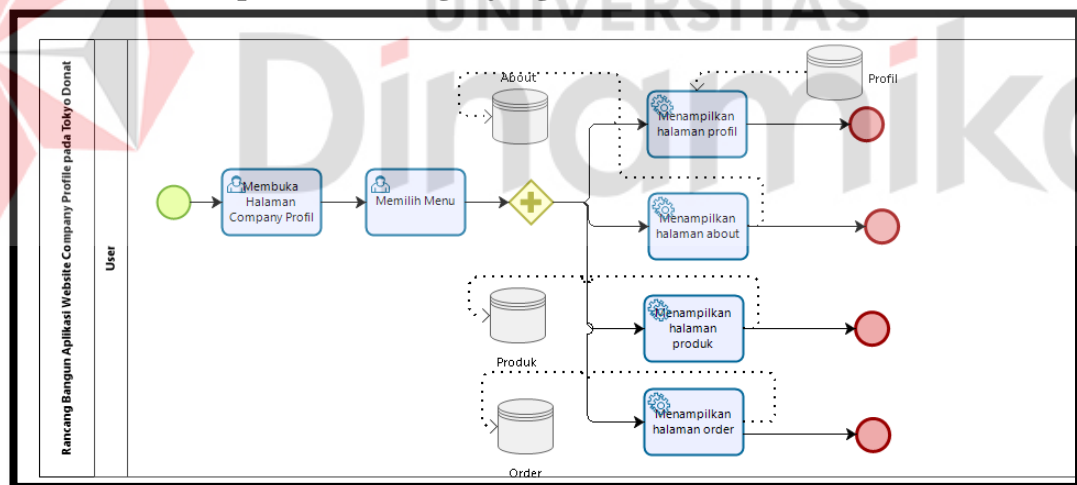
UNIVERSITAS

Dinamika

Rancang Bangun Aplikasi Website Company Profile pada Tokyo Donat

User

Membuka Halaman Company Profil

Memilih Menu

About

Profil

Menampilkan halaman profil

Menampilkan halaman about

Produk

Menampilkan halaman produk

Menampilkan halaman order

Order